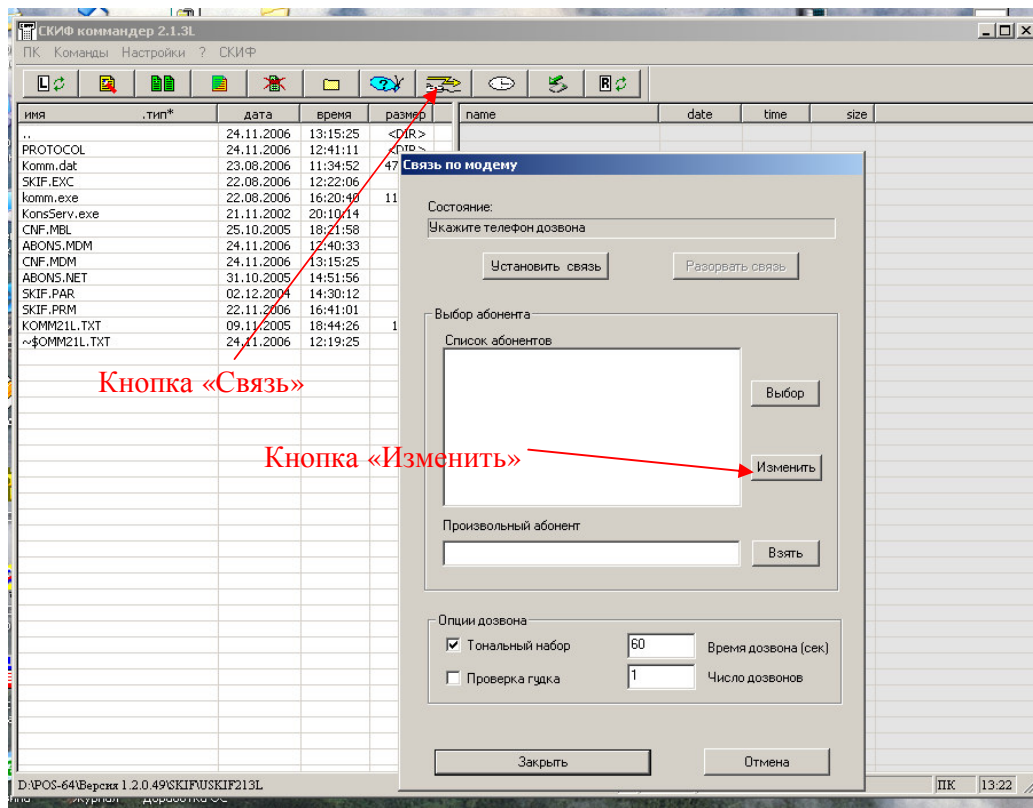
СКИФ коммандер 2.1.3L

ПК Команды Настройки ? СКИФ

| имя | .тип* | дата | время | размер |
|---|---|---|---|---|
| .. | | 24.11.2006 | 13:15:25 | <DIR> |
| PROTOCOL | | 24.11.2006 | 12:41:11 | <DIR> |
| Komm.dat | | 23.08.2006 | 11:34:52 | 47 |
| SKIF.EXC | | 22.08.2006 | 12:22:06 | |
| komm.exe | | 22.08.2006 | 16:20:40 | 11 |
| KonsServ.exe | | 21.11.2002 | 20:10:14 | |
| CNF.MBL | | 25.10.2005 | 18:21:58 | |
| ABONS.MDM | | 24.11.2006 | 12:40:33 | |
| CNF.MDM | | 24.11.2006 | 13:15:25 | |
| ABONS.NET | | 31.10.2005 | 14:51:56 | |
| SKIF.PAR | | 02.12.2004 | 14:30:12 | |
| SKIF.PRM | | 22.11.2006 | 16:41:01 | |
| KOMM21L.TXT | | 09.11.2005 | 18:44:26 | 1 |
| ~$OMM21L.TXT | | 24.11.2006 | 12:19:25 | |

| name | date | time | size |
|---|---|---|---|

Связь по модему

Состояние:

Укажите телефон дозвона

Установить связь

Разорвать связь

Выбор абонента

Список абонентов

Выбор

Изменить

Произвольный абонент

Взять

Опции дозвона

Тональный набор

60

Время дозвона (сек)

Проверка гудка

1

Число дозвонов

Закрыть

Отмена

Кнопка «Связь»

Кнопка «Изменить»

D:\POS-64\Версия 1.2.0.49\SKIF\USKIF213L

ПК

13:22